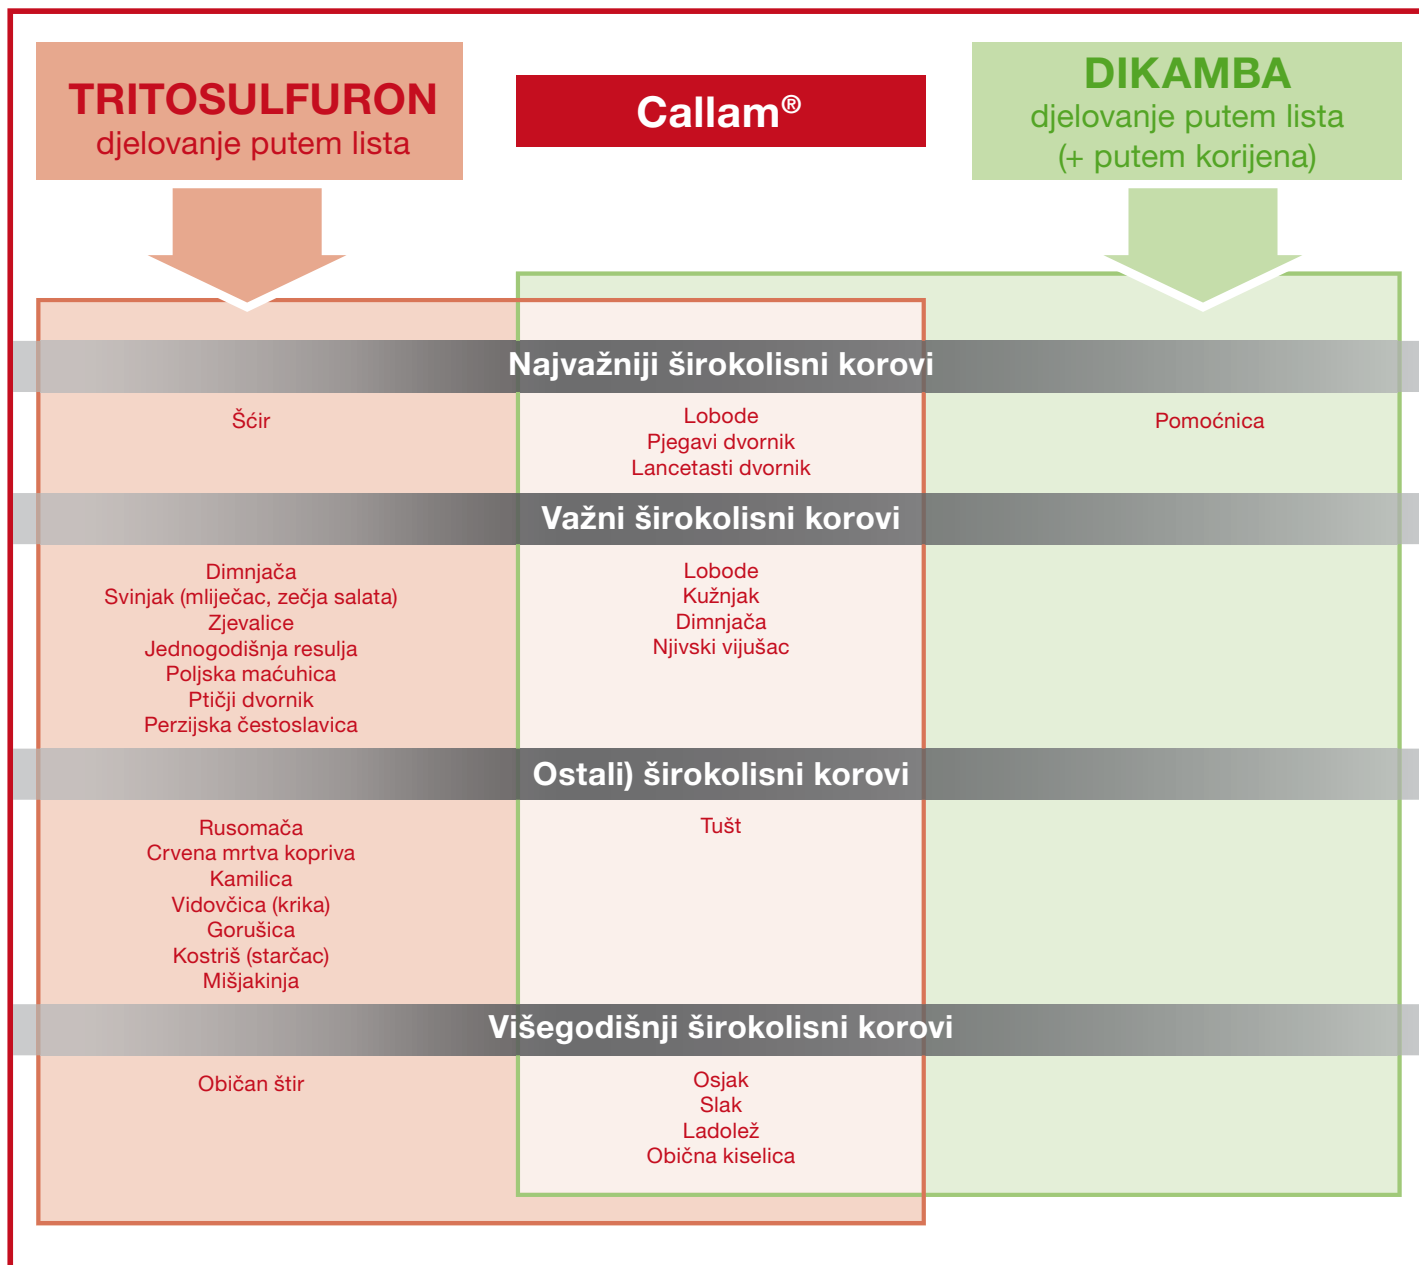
TRITOSULFURON
djelovanje putem lista

Callam®

DIKAMBA
djelovanje putem lista
(+ putem korijena)

Najvažniji širokolisni korovi

Šćir

Lobode
Pjegavi dvornik
Lancetasti dvornik

Pomoćnica

Važni širokolisni korovi

Dimnjača
Svinjak (mliječac, zečja salata)
Zjevalice
Jednogodišnja resulja
Poljska maćuhica
Ptičji dvornik
Perzijska čestoslavica

Lobode
Kužnjak
Dimnjača
Njivski vijušac

Ostali) širokolisni korovi

Rusomača
Crvena mrtva kopriva
Kamilica
Vidovčica (krika)
Gorušica
Kostriš (starčac)
Mišjakinja

Tušt

Višegodišnji širokolisni korovi

Običan štir

Osjak
Slak
Ladolež
Obična kiselica